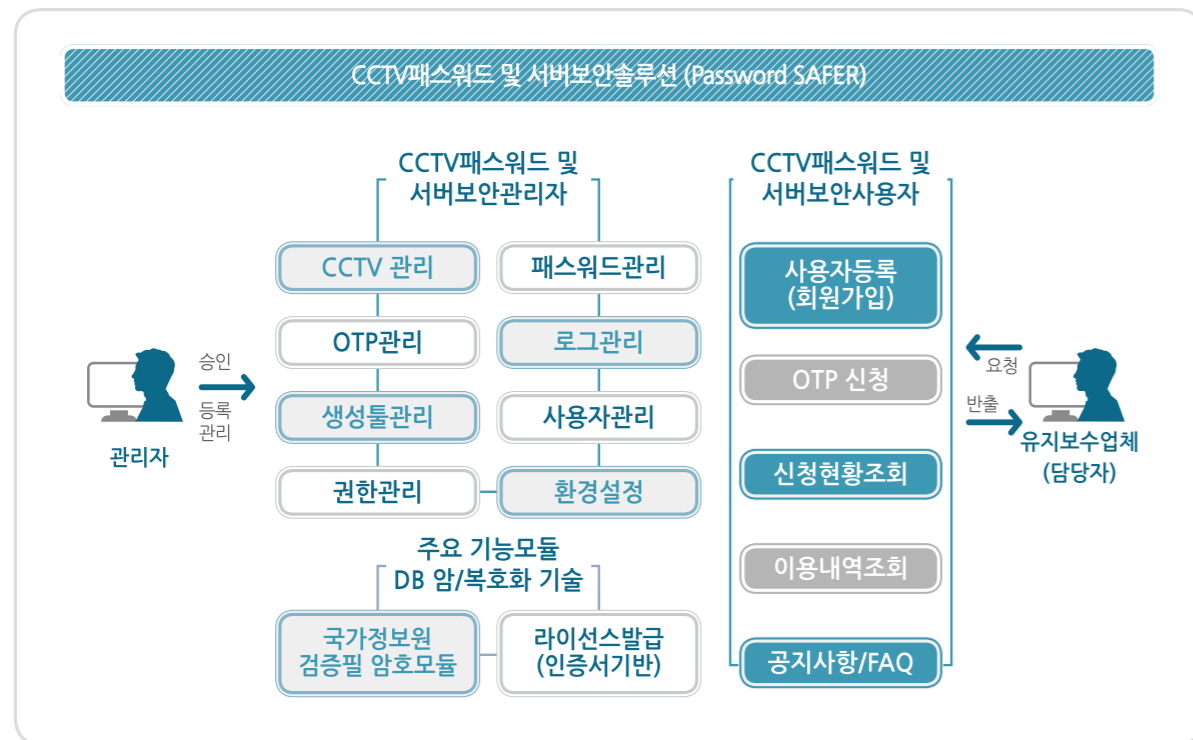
CCTV패스워드 및 서버보안솔루션 (Password SAFER)

CCTV패스워드 및 서버보안관리자

CCTV 관리

패스워드관리

OTP관리

로그관리

생성툴관리

사용자관리

권한관리

환경설정

주요 기능모듈 DB 암/복호화 기술

국가정보원 검증필 암호모듈

라이선스발급 (인증서기반)

승인

등록 관리

관리자

CCTV패스워드 및 서버보안사용자

사용자등록 (회원가입)

OTP 신청

신청현황조회

이용내역조회

공지사항/FAQ

요청

반출

유지보수업체 (담당자)